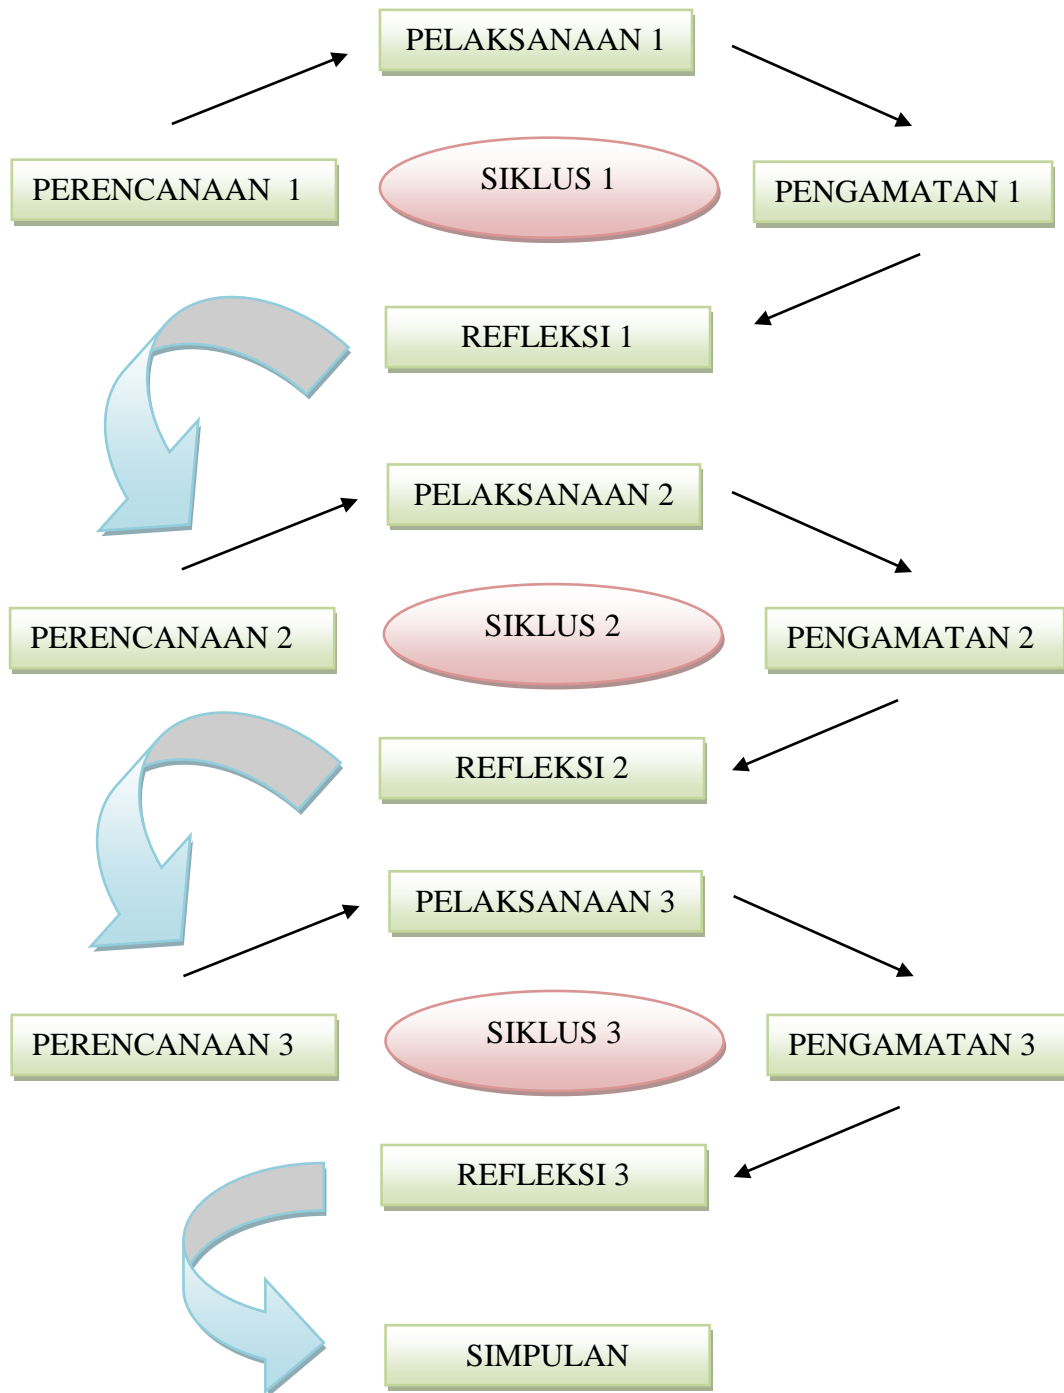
PELAKSANAAN 1

PERENCANAAN 1

SIKLUS 1

PENGAMATAN 1

REFLEKSI 1

PELAKSANAAN 2

PERENCANAAN 2

SIKLUS 2

PENGAMATAN 2

REFLEKSI 2

PELAKSANAAN 3

PERENCANAAN 3

SIKLUS 3

PENGAMATAN 3

REFLEKSI 3

SIMPULAN